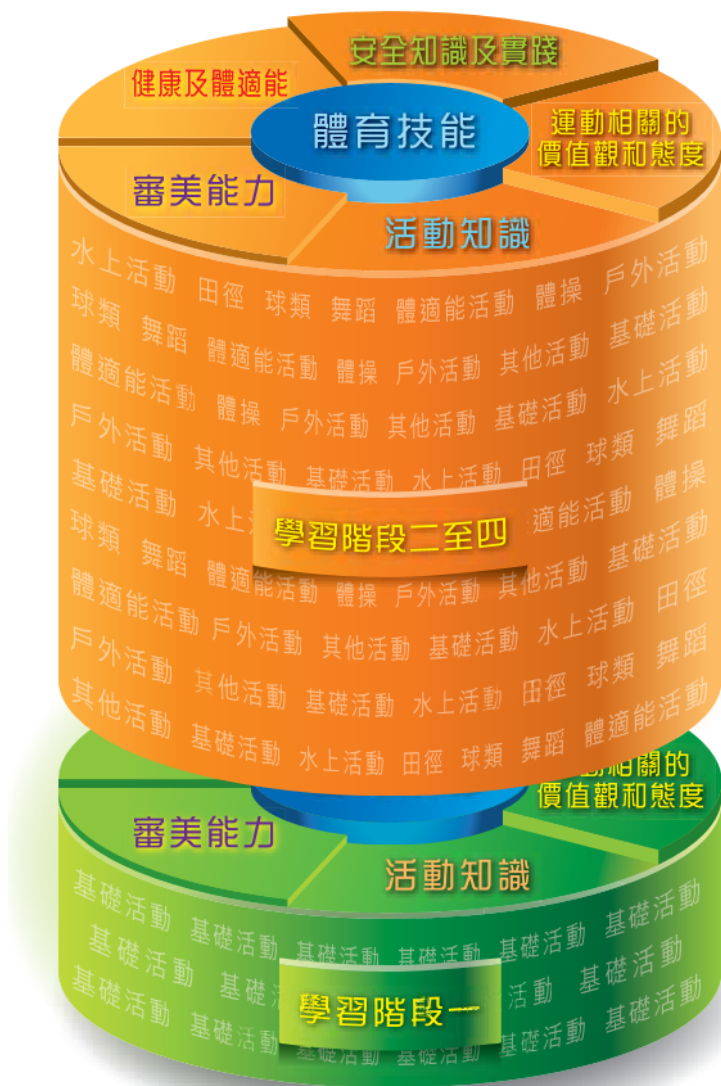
安全知識及實踐

健康及體適能

體育技能

運動相關的價值觀和態度

審美能力

活動知識

水上活動 田徑 球類 舞蹈 體適能活動 體操 戶外活動
球類 舞蹈 體適能活動 體操 戶外活動 其他活動 基礎活動
體適能活動 體操 戶外活動 其他活動 基礎活動 水上活動
戶外活動 其他活動 基礎活動 水上活動 田徑 球類 舞蹈
基礎活動 水上 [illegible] 適能活動 體操
球類 舞蹈 體適能活動 體操 戶外活動 其他活動 基礎活動
體適能活動 戶外活動 其他活動 基礎活動 水上活動 田徑
戶外活動 其他活動 基礎活動 水上活動 田徑 球類 舞蹈
其他活動 基礎活動 水上活動 田徑 球類 舞蹈 體適能活動

學習階段二至四

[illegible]動相關的價值觀和態度

審美能力

活動知識

基礎活動 基礎活動 基礎活動 基礎活動 基礎活動 基礎活動
基礎活動 基礎活動 基礎活動 基礎活動 基礎活動 基礎活動
基礎活動 基礎活動 基礎活動 基礎活動 基礎活動 基礎活動

學習階段一